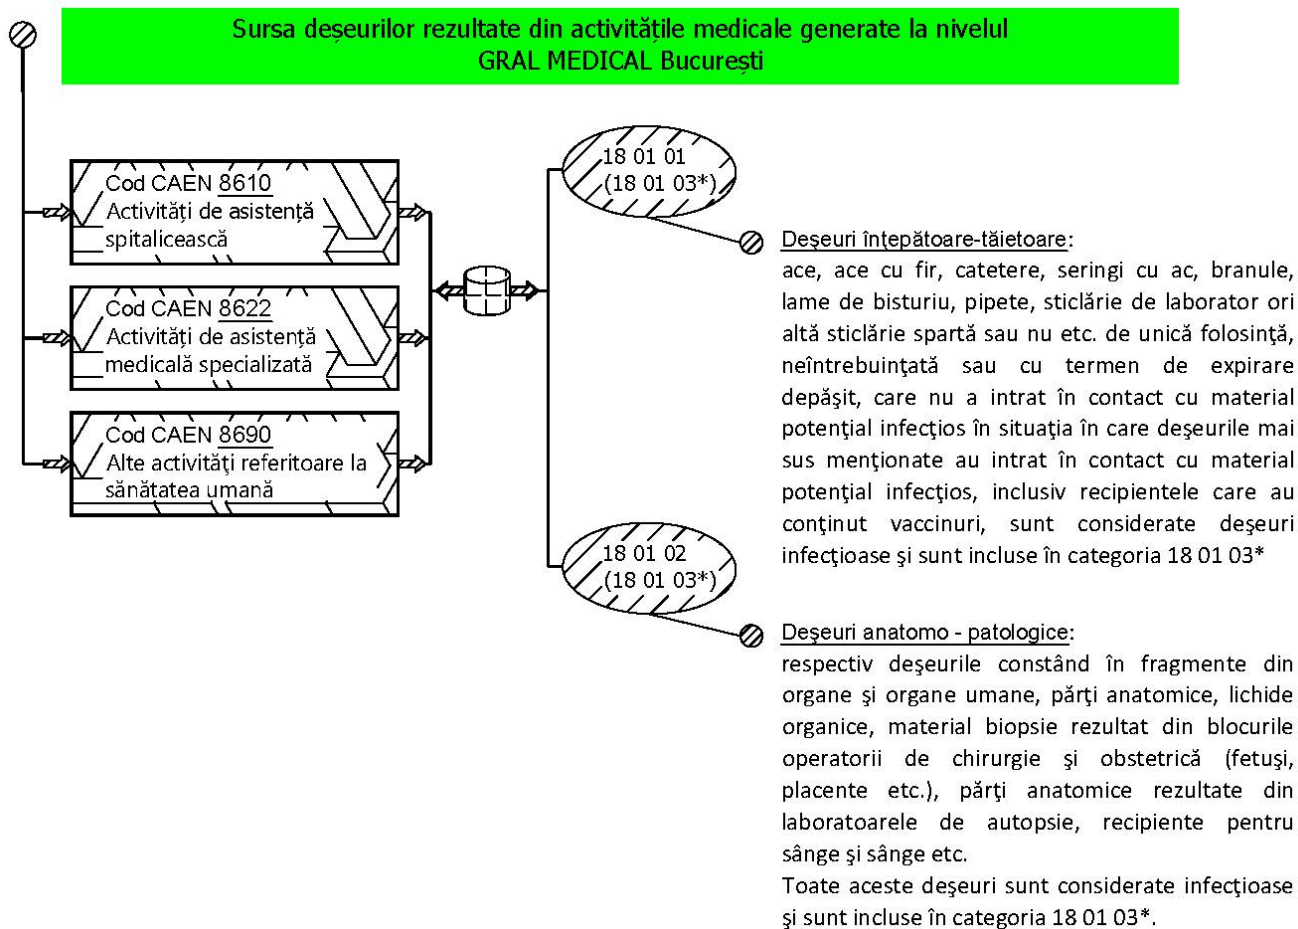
Sursa deșeurilor rezultate din activitățile medicale generate la nivelul GRAL MEDICAL București

Cod CAEN 8610
Activități de asistență spitalicească

Cod CAEN 8622
Activități de asistență medicală specializată

Cod CAEN 8690
Alte activități referitoare la sănătatea umană

18 01 01
(18 01 03*)

Deșeuri înțepătoare-tăietoare:
ace, ace cu fir, catetere, seringi cu ac, branule, lame de bisturiu, pipete, sticlărie de laborator ori altă sticlărie spartă sau nu etc. de unică folosinţă, neîntrebuinţată sau cu termen de expirare depăşit, care nu a intrat în contact cu material potenţial infecţios în situaţia în care deşeurile mai sus menţionate au intrat în contact cu material potenţial infecţios, inclusiv recipientele care au conţinut vaccinuri, sunt considerate deşeuri infecţioase şi sunt incluse în categoria 18 01 03*

18 01 02
(18 01 03*)

Deșeuri anatomo - patologice:
respectiv deşeurile constând în fragmente din organe şi organe umane, părţi anatomice, lichide organice, material biopsie rezultat din blocurile operatorii de chirurgie şi obstetrică (fetuşi, placente etc.), părţi anatomice rezultate din laboratoarele de autopsie, recipiente pentru sânge şi sânge etc.
Toate aceste deşeuri sunt considerate infecţioase şi sunt incluse în categoria 18 01 03*.